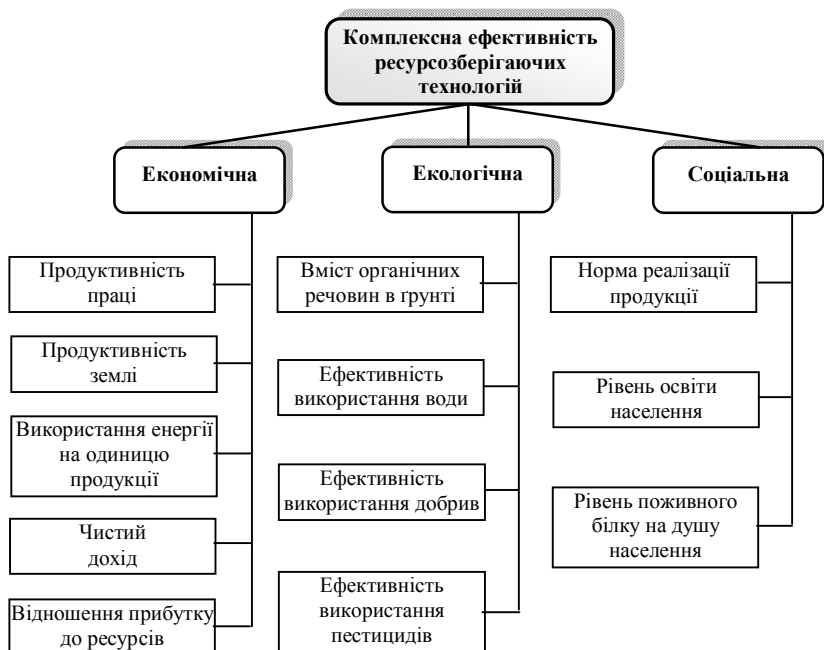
Комплексна ефективність ресурсозберігаючих технологій

Економічна

Екологічна

Соціальна

Продуктивність праці

Продуктивність землі

Використання енергії на одиницю продукції

Чистий дохід

Відношення прибутку до ресурсів

Вміст органічних речовин в ґрунті

Ефективність використання води

Ефективність використання добрив

Ефективність використання пестицидів

Норма реалізації продукції

Рівень освіти населення

Рівень поживного білку на душу населення